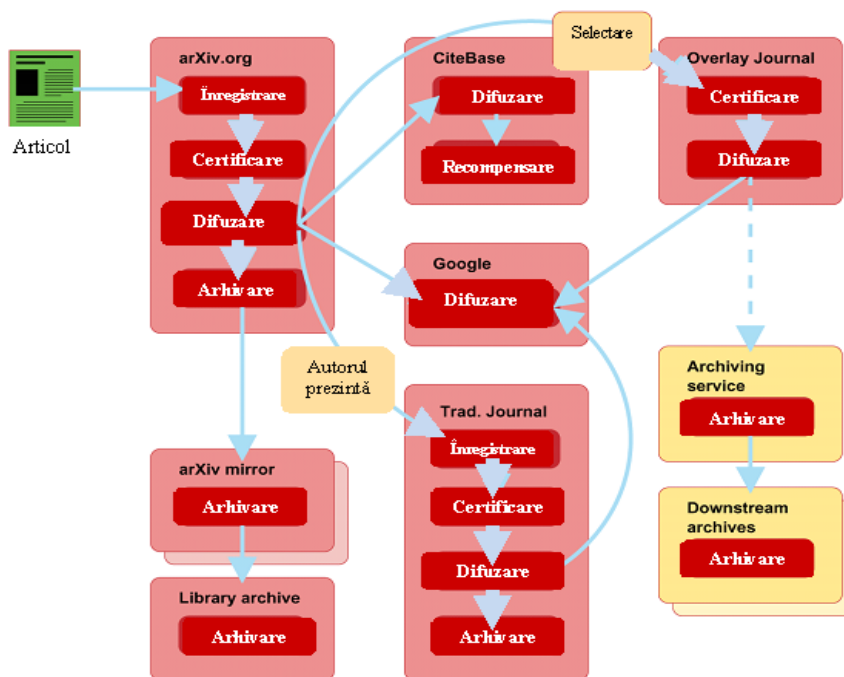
Articol

arXiv.org
Înregistrare
Certificare
Difuzare
Arhivare

CiteBase
Difuzare
Recompensare

Selectare

Overlay Journal
Certificare
Difuzare

Google
Difuzare

Autorul prezintă

Trad. Journal
Înregistrare
Certificare
Difuzare
Arhivare

Archiving service
Arhivare

Downstream archives
Arhivare

arXiv mirror
Arhivare

Library archive
Arhivare